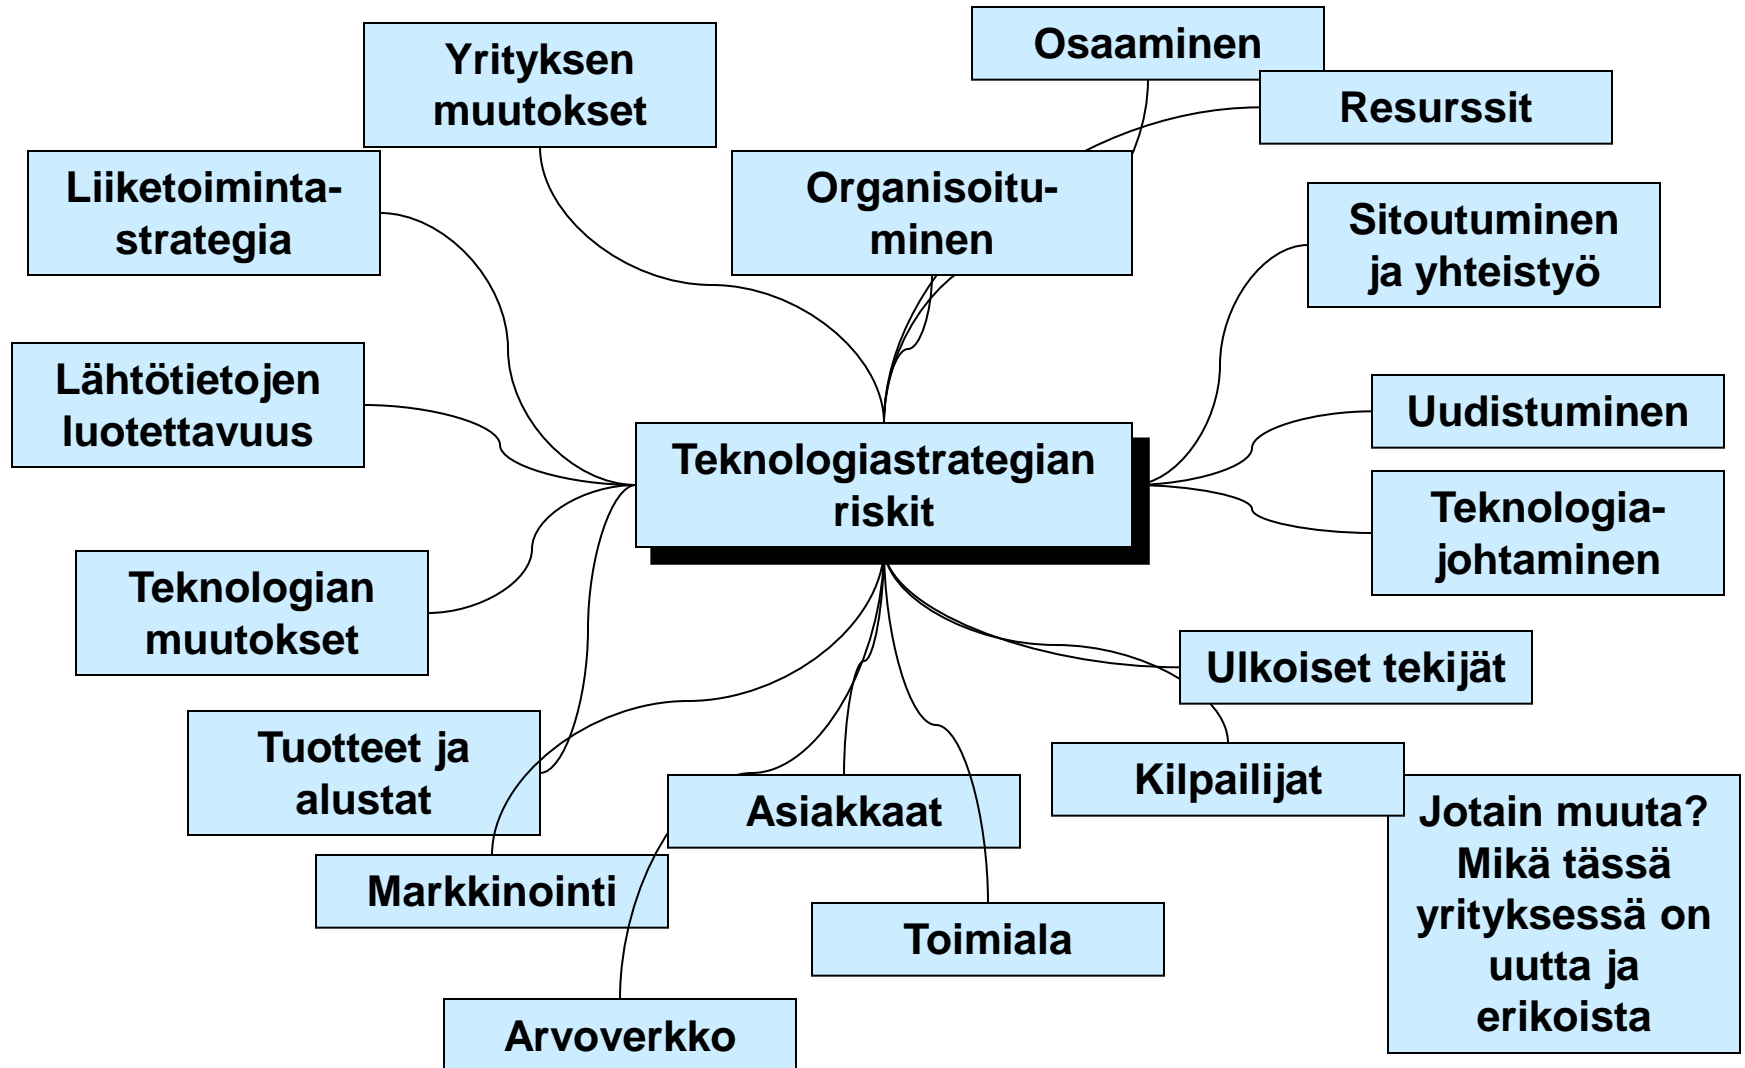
Teknologiastrategian riskit

Yrityksen muutokset

Osaaminen

Resurssit

Organisoituminen

Liiketoimintastrategia

Sitoutuminen ja yhteistyö

Lähtötietojen luotettavuus

Uudistuminen

Teknologiajohtaminen

Teknologian muutokset

Ulkoiset tekijät

Tuotteet ja alustat

Kilpailijat

Asiakkaat

Jotain muuta? Mikä tässä yrityksessä on uutta ja erikoista

Markkinointi

Toimiala

Arvoverkko